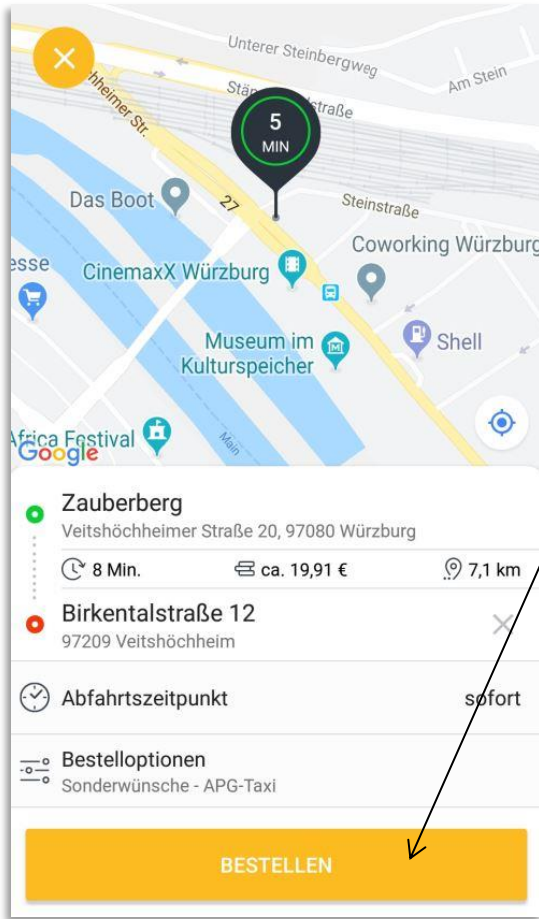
Unterer Steinbergweg
Am Stein
hheimer Str.
Stä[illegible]straße
5
MIN
Das Boot
27
Steinstraße
Coworking Würzburg
esse
CinemaxX Würzburg
Museum im Kulturspeicher
Shell
Africa Festival
Main
Google

Zauberberg
Veitshöchheimer Straße 20, 97080 Würzburg
8 Min.
ca. 19,91 €
7,1 km
Birkentalstraße 12
97209 Veitshöchheim

Abfahrtszeitpunkt
sofort

Bestelloptionen
Sonderwünsche - APG-Taxi

BESTELLEN